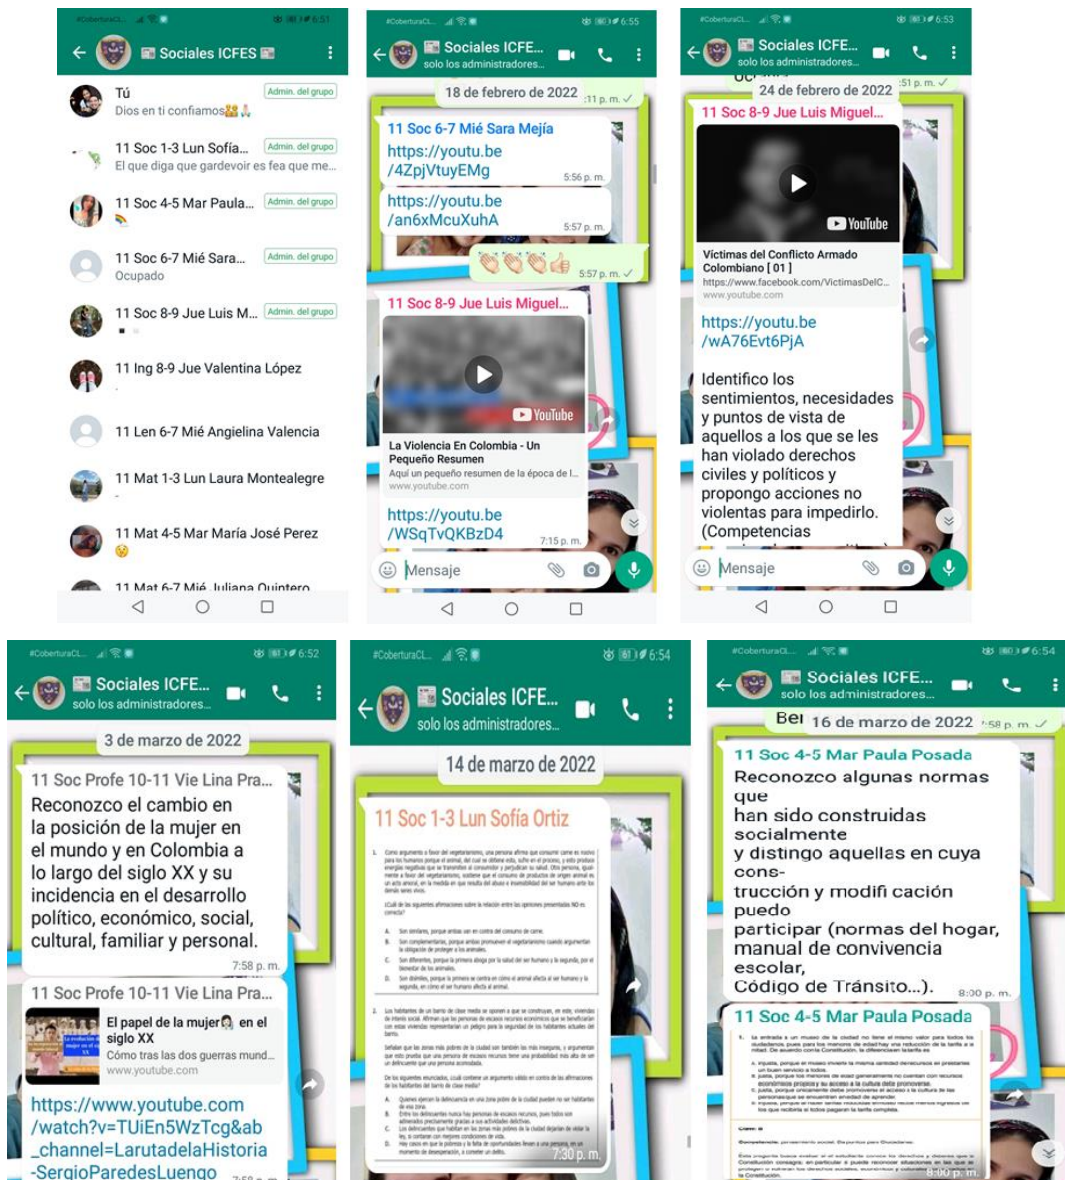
#CoberturaCL... 6:51
Sociales ICFES
Tú
Dios en ti confiamos
Admin. del grupo
11 Soc 1-3 Lun Sofía...
El que diga que gardevoir es fea que me...
Admin. del grupo
11 Soc 4-5 Mar Paula...
Admin. del grupo
11 Soc 6-7 Mié Sara...
Ocupado
Admin. del grupo
11 Soc 8-9 Jue Luis M...
Admin. del grupo
11 Ing 8-9 Jue Valentina López
11 Len 6-7 Mié Angielina Valencia
11 Mat 1-3 Lun Laura Montealegre
11 Mat 4-5 Mar María José Perez
11 Mat 6-7 Mié Juliana Quintero

#CoberturaCL... 6:55
Sociales ICFE...
solo los administradores...
18 de febrero de 2022
11 p. m.
11 Soc 6-7 Mié Sara Mejía
https://youtu.be/4ZpjVtuyEMg
5:56 p. m.
https://youtu.be/an6xMcuXuhA
5:57 p. m.
5:57 p. m.
11 Soc 8-9 Jue Luis Miguel...
YouTube
La Violencia En Colombia - Un Pequeño Resumen
Aquí un pequeño resumen de la época de l...
www.youtube.com
https://youtu.be/WSqTvQKBzD4
7:15 p. m.
Mensaje

#CoberturaCL... 6:53
Sociales ICFE...
solo los administradores...
51 p. m.
24 de febrero de 2022
11 Soc 8-9 Jue Luis Miguel...
YouTube
Víctimas del Conflicto Armado Colombiano [ 01 ]
https://www.facebook.com/VictimasDelC...
www.youtube.com
https://youtu.be/wA76Evt6PjA
Identifico los sentimientos, necesidades y puntos de vista de aquellos a los que se les han violado derechos civiles y políticos y propongo acciones no violentas para impedirlo. (Competencias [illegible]
Mensaje

#CoberturaCL... 6:52
Sociales ICFE...
solo los administradores...
3 de marzo de 2022
11 Soc Profe 10-11 Vie Lina Pra...
Reconozco el cambio en la posición de la mujer en el mundo y en Colombia a lo largo del siglo XX y su incidencia en el desarrollo político, económico, social, cultural, familiar y personal.
7:58 p. m.
11 Soc Profe 10-11 Vie Lina Pra...
El papel de la mujer en el siglo XX
Cómo tras las dos guerras mund...
www.youtube.com
https://www.youtube.com/watch?v=TUiEn5WzTcg&ab_channel=LarutadelaHistoria-SergioParedesLuengo

#CoberturaCL... 6:54
Sociales ICFE...
solo los administradores...
14 de marzo de 2022
11 Soc 1-3 Lun Sofía Ortiz
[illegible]
7:30 p. m.

#CoberturaCL... 6:54
Sociales ICFE...
solo los administradores...
16 de marzo de 2022
58 p. m.
11 Soc 4-5 Mar Paula Posada
Reconozco algunas normas que han sido construidas socialmente y distingo aquellas en cuya construcción y modificación puedo participar (normas del hogar, manual de convivencia escolar, Código de Tránsito...).
8:00 p. m.
11 Soc 4-5 Mar Paula Posada
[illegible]
8:00 p. m.